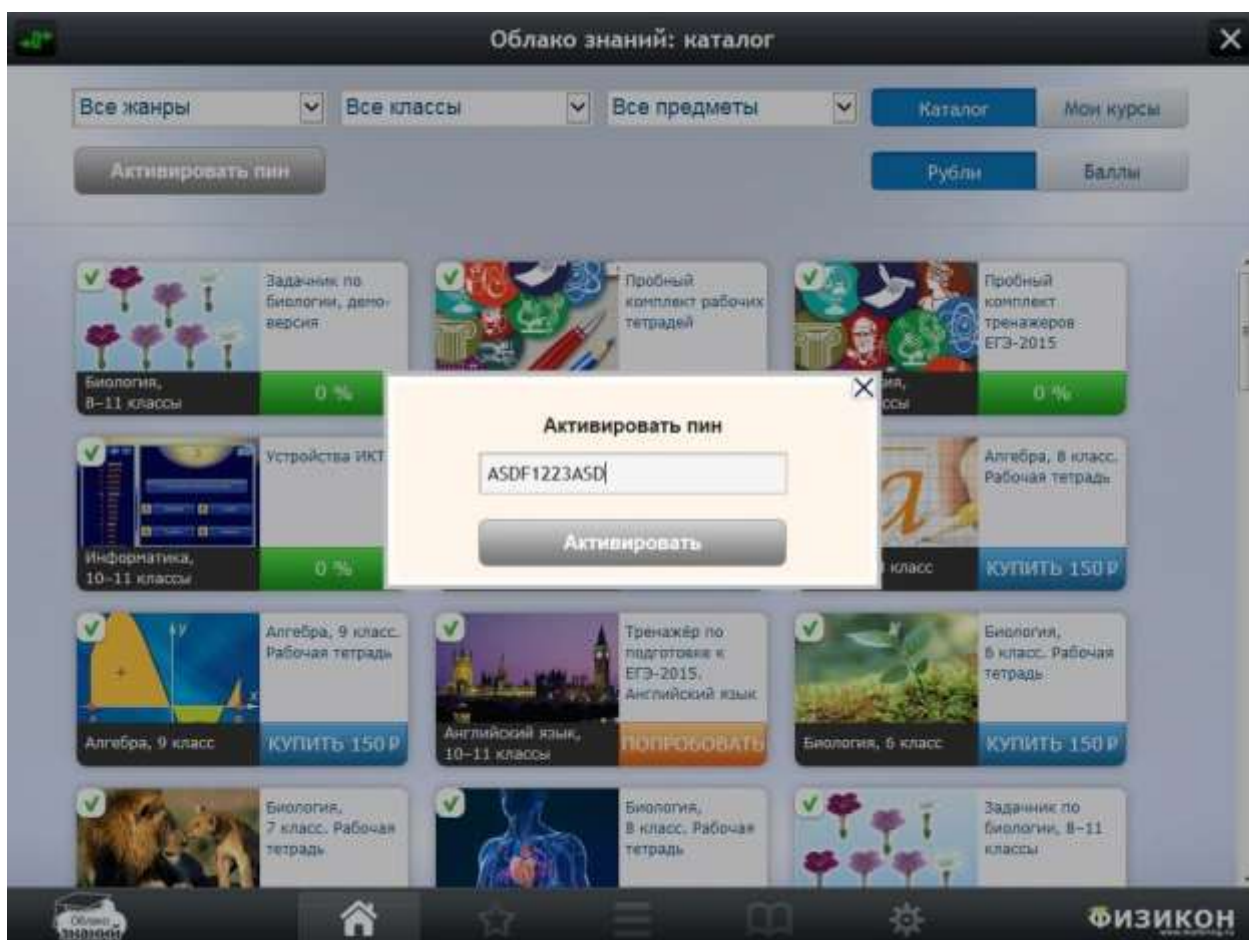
Облако знаний: каталог

Все жанры

Все классы

Все предметы

Каталог

Мои курсы

Активировать пин

Рубли

Баллы

Задачник по биологии, демо-версия

Биология, 8–11 классы

0 %

Пробный комплект рабочих тетрадей

Пробный комплект тренажеров ЕГЭ-2015

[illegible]ия, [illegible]ссы

0 %

Устройства ИКТ

Информатика, 10–11 классы

0 %

Активировать пин

ASDF1223ASD

Активировать

Алгебра, 8 класс. Рабочая тетрадь

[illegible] класс

КУПИТЬ 150 ₽

Алгебра, 9 класс. Рабочая тетрадь

Алгебра, 9 класс

КУПИТЬ 150 ₽

Тренажёр по подготовке к ЕГЭ-2015. Английский язык

Английский язык, 10–11 классы

ПОПРОБОВАТЬ

Биология, 6 класс. Рабочая тетрадь

Биология, 6 класс

КУПИТЬ 150 ₽

Биология, 7 класс. Рабочая тетрадь

Биология, 8 класс. Рабочая тетрадь

Задачник по биологии, 8–11 классы

Облако знаний

ФИЗИКОН